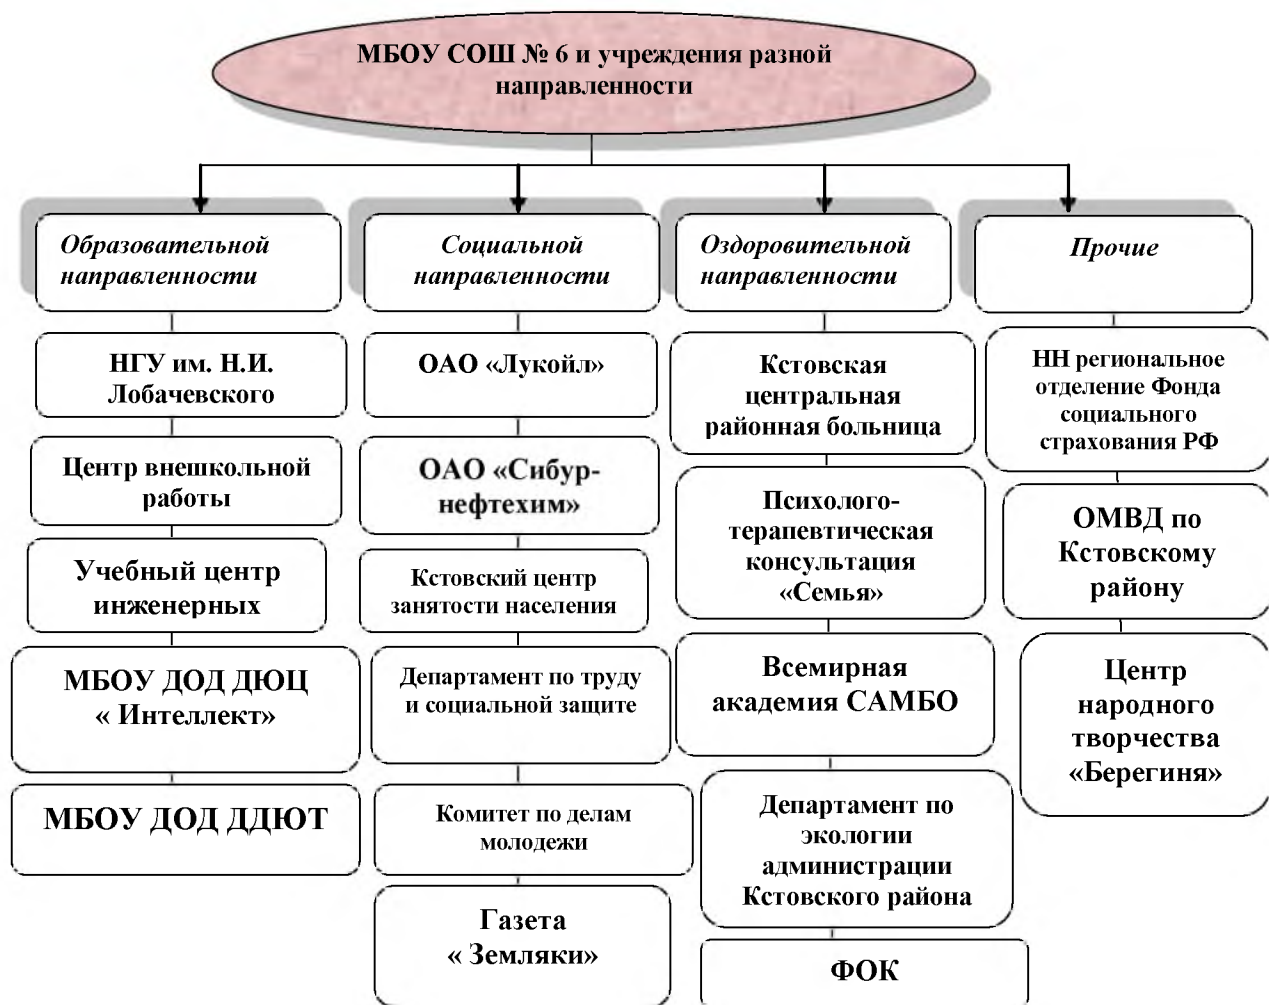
МБОУ СОШ № 6 и учреждения разной направленности

Образовательной направленности

НГУ им. Н.И. Лобачевского

Центр внешкольной работы

Учебный центр инженерных

МБОУ ДОД ДЮЦ « Интеллект»

МБОУ ДОД ДДЮТ

Социальной направленности

ОАО «Лукойл»

ОАО «Сибур-нефтехим»

Кстовский центр занятости населения

Департамент по труду и социальной защите

Комитет по делам молодежи

Газета « Земляки»

Оздоровительной направленности

Кстовская центральная районная больница

Психолого-терапевтическая консультация «Семья»

Всемирная академия САМБО

Департамент по экологии администрации Кстовского района

ФОК

Прочие

НН региональное отделение Фонда социального страхования РФ

ОМВД по Кстовскому району

Центр народного творчества «Берегиня»